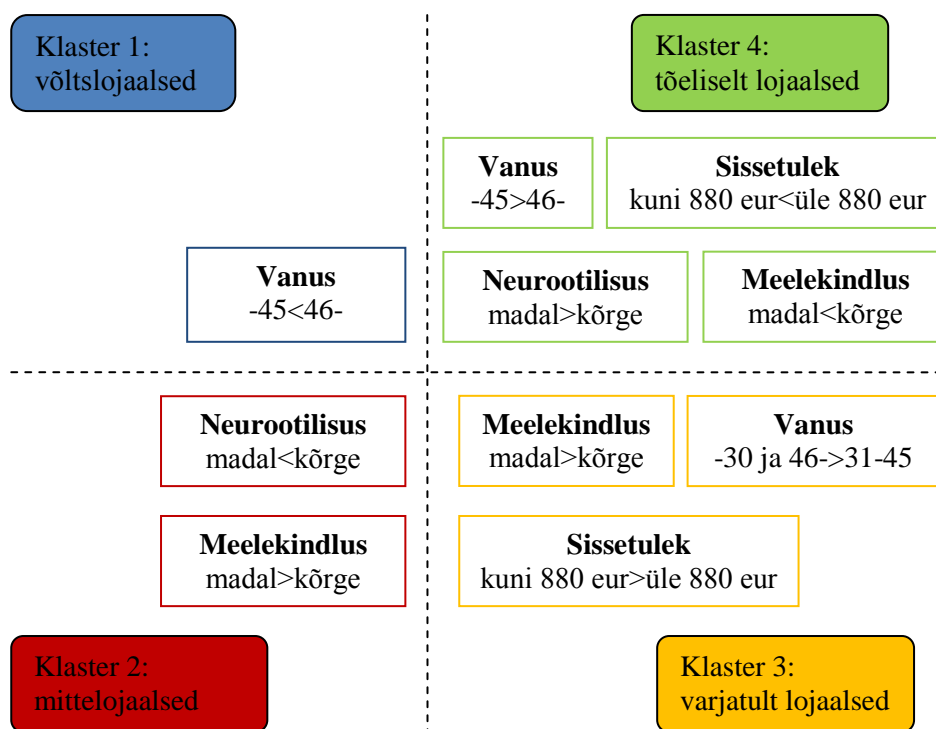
Klaster 1:
võltslojaalsed

Klaster 4:
tõeliselt lojaalsed

**Vanus**
-45>46-

**Sissetulek**
kuni 880 eur<üle 880 eur

**Vanus**
-45<46-

**Neurootilisus**
madal>kõrge

**Meelekindlus**
madal<kõrge

**Neurootilisus**
madal<kõrge

**Meelekindlus**
madal>kõrge

**Vanus**
-30 ja 46->31-45

**Meelekindlus**
madal>kõrge

**Sissetulek**
kuni 880 eur>üle 880 eur

Klaster 2:
mittelojaalsed

Klaster 3:
varjatult lojaalsed